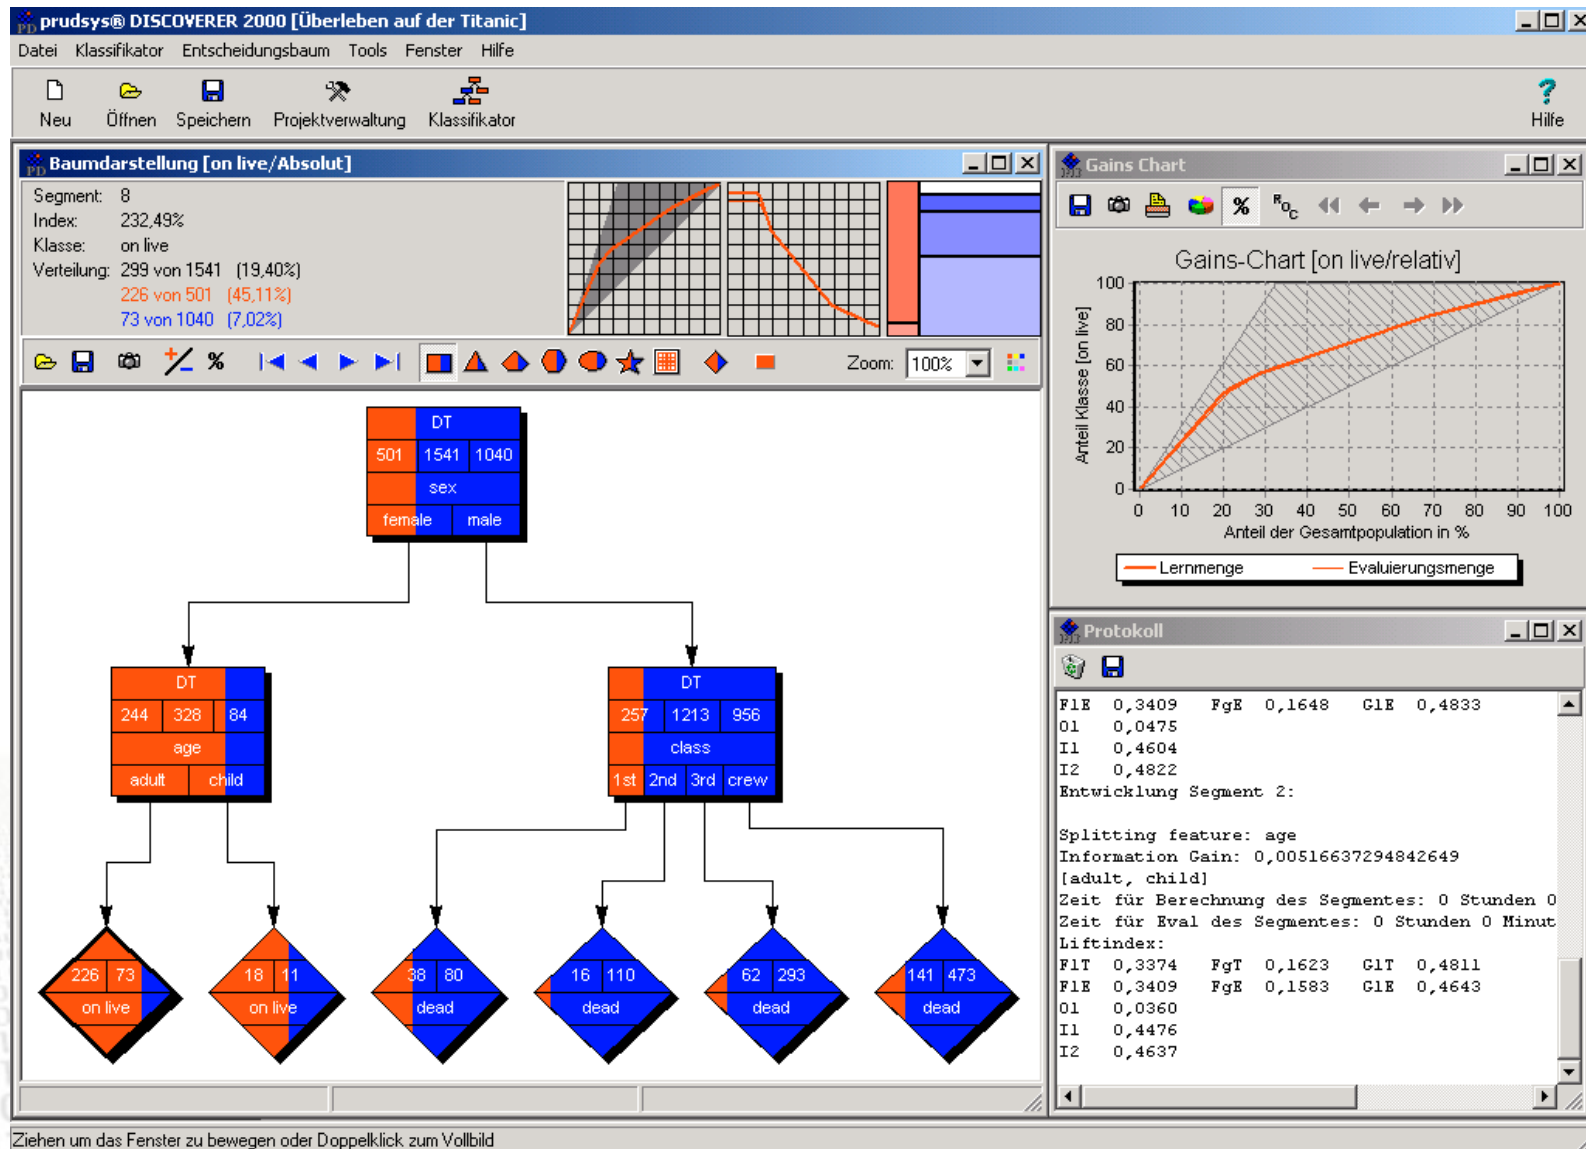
prudsys® DISCOVERER 2000 [Überleben auf der Titanic]

Datei Klassifikator Entscheidungsbaum Tools Fenster Hilfe

Neu Öffnen Speichern Projektverwaltung Klassifikator Hilfe

Baumdarstellung [on live/Absolut]

Segment: 8
Index: 232,49%
Klasse: on live
Verteilung: 299 von 1541 (19,40%)
226 von 501 (45,11%)
73 von 1040 (7,02%)

% Zoom: 100%

DT
501 1541 1040
sex
female male

DT
244 328 84
age
adult child

DT
257 1213 956
class
1st 2nd 3rd crew

226 73
on live

18 11
on live

38 80
dead

16 110
dead

62 293
dead

141 473
dead

Gains Chart

%

Gains-Chart [on live/relativ]

Anteil Klasse [on live]

100
80
60
40
20
0

0 10 20 30 40 50 60 70 80 90 100

Anteil der Gesamtpopulation in %

Lernmenge Evaluierungsmenge

Protokoll

F1E 0,3409 FgE 0,1648 G1E 0,4833
01 0,0475
I1 0,4604
I2 0,4822
Entwicklung Segment 2:

Splitting feature: age
Information Gain: 0,00516637294842649
[adult, child]
Zeit für Berechnung des Segmentes: 0 Stunden 0
Zeit für Eval des Segmentes: 0 Stunden 0 Minut
Liftindex:
F1T 0,3374 FgT 0,1623 G1T 0,4811
F1E 0,3409 FgE 0,1583 G1E 0,4643
01 0,0360
I1 0,4476
I2 0,4637

Ziehen um das Fenster zu bewegen oder Doppelklick zum Vollbild